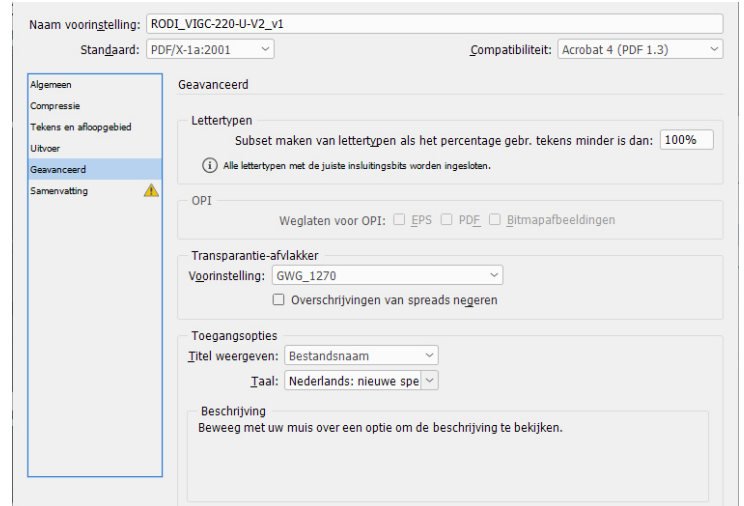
Naam voorinstelling: RODI_VIGC-220-U-V2_v1

Standaard: PDF/X-1a:2001

Compatibiliteit: Acrobat 4 (PDF 1.3)

Algemeen
Compressie
Tekens en afloopgebied
Uitvoer
Geavanceerd
Samenvatting

Geavanceerd

Lettertypen

Subset maken van lettertypen als het percentage gebr. tekens minder is dan: 100%

Alle lettertypen met de juiste insluitingsbits worden ingesloten.

OPI

Weglaten voor OPI: EPS PDF Bitmapafbeeldingen

Transparantie-afvlakker

Voorinstelling: GWG_1270

Overschrijvingen van spreads negeren

Toegangsopties

Titel weergeven: Bestandsnaam

Taal: Nederlands: nieuwe spe

Beschrijving

Beweeg met uw muis over een optie om de beschrijving te bekijken.